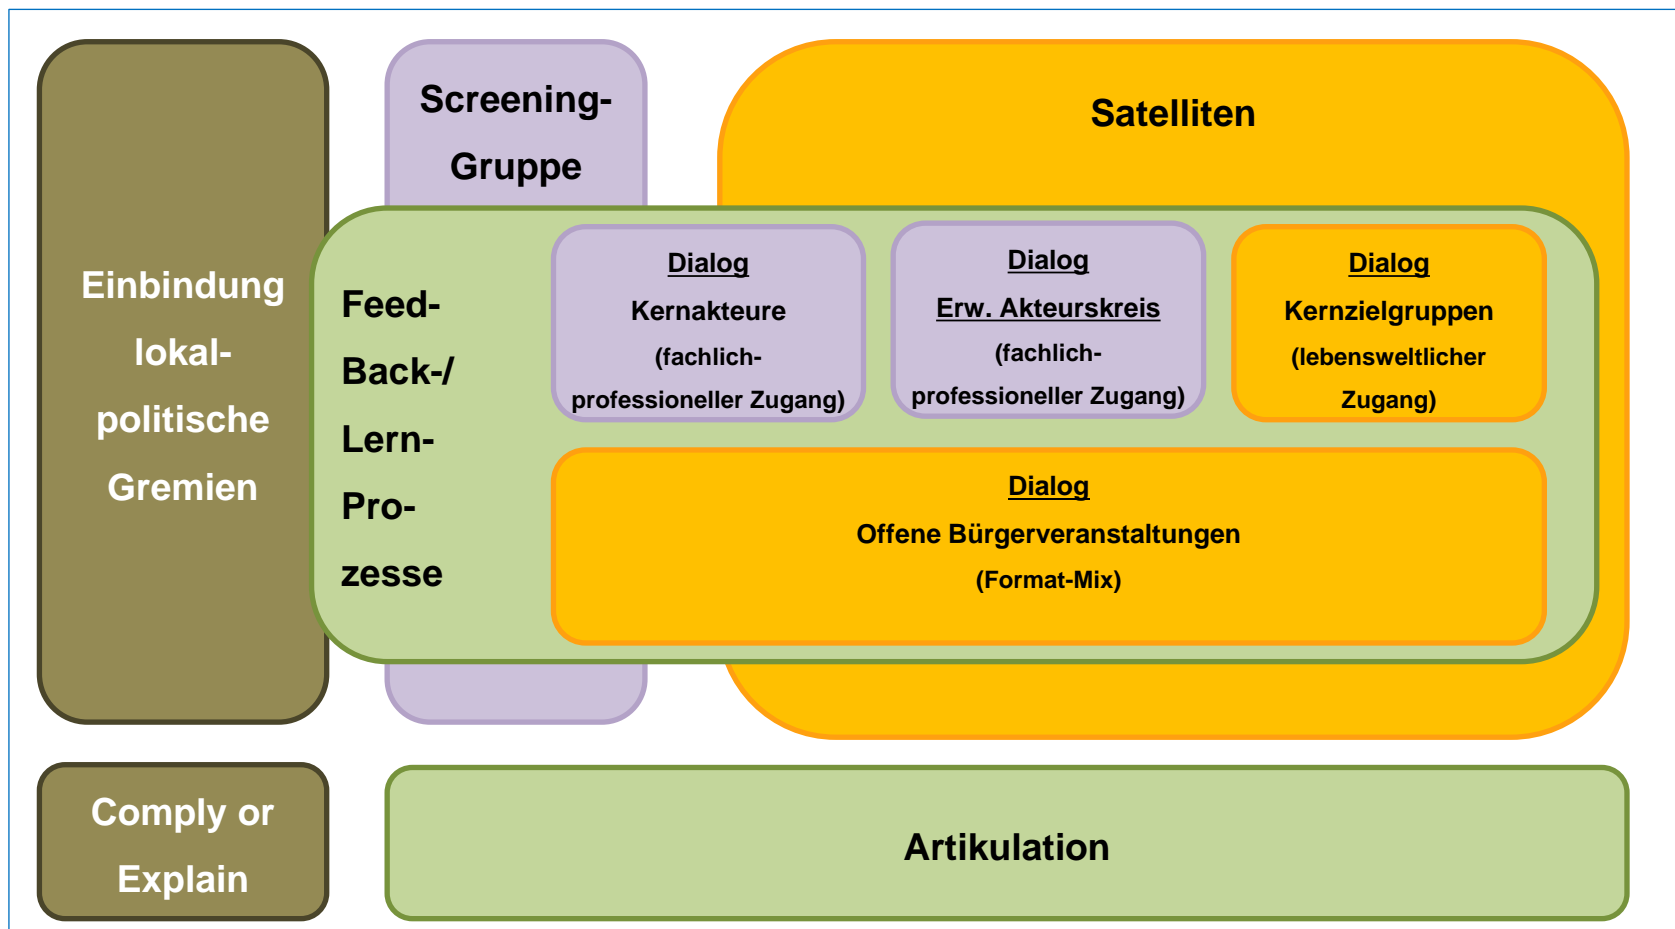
Einbindung lokalpolitische Gremien

Screening-Gruppe

Satelliten

Feed-Back-/Lern-Prozesse

Dialog
Kernakteure
(fachlich-professioneller Zugang)

Dialog
Erw. Akteurskreis
(fachlich-professioneller Zugang)

Dialog
Kernzielgruppen
(lebensweltlicher Zugang)

Dialog
Offene Bürgerveranstaltungen
(Format-Mix)

Comply or Explain

Artikulation